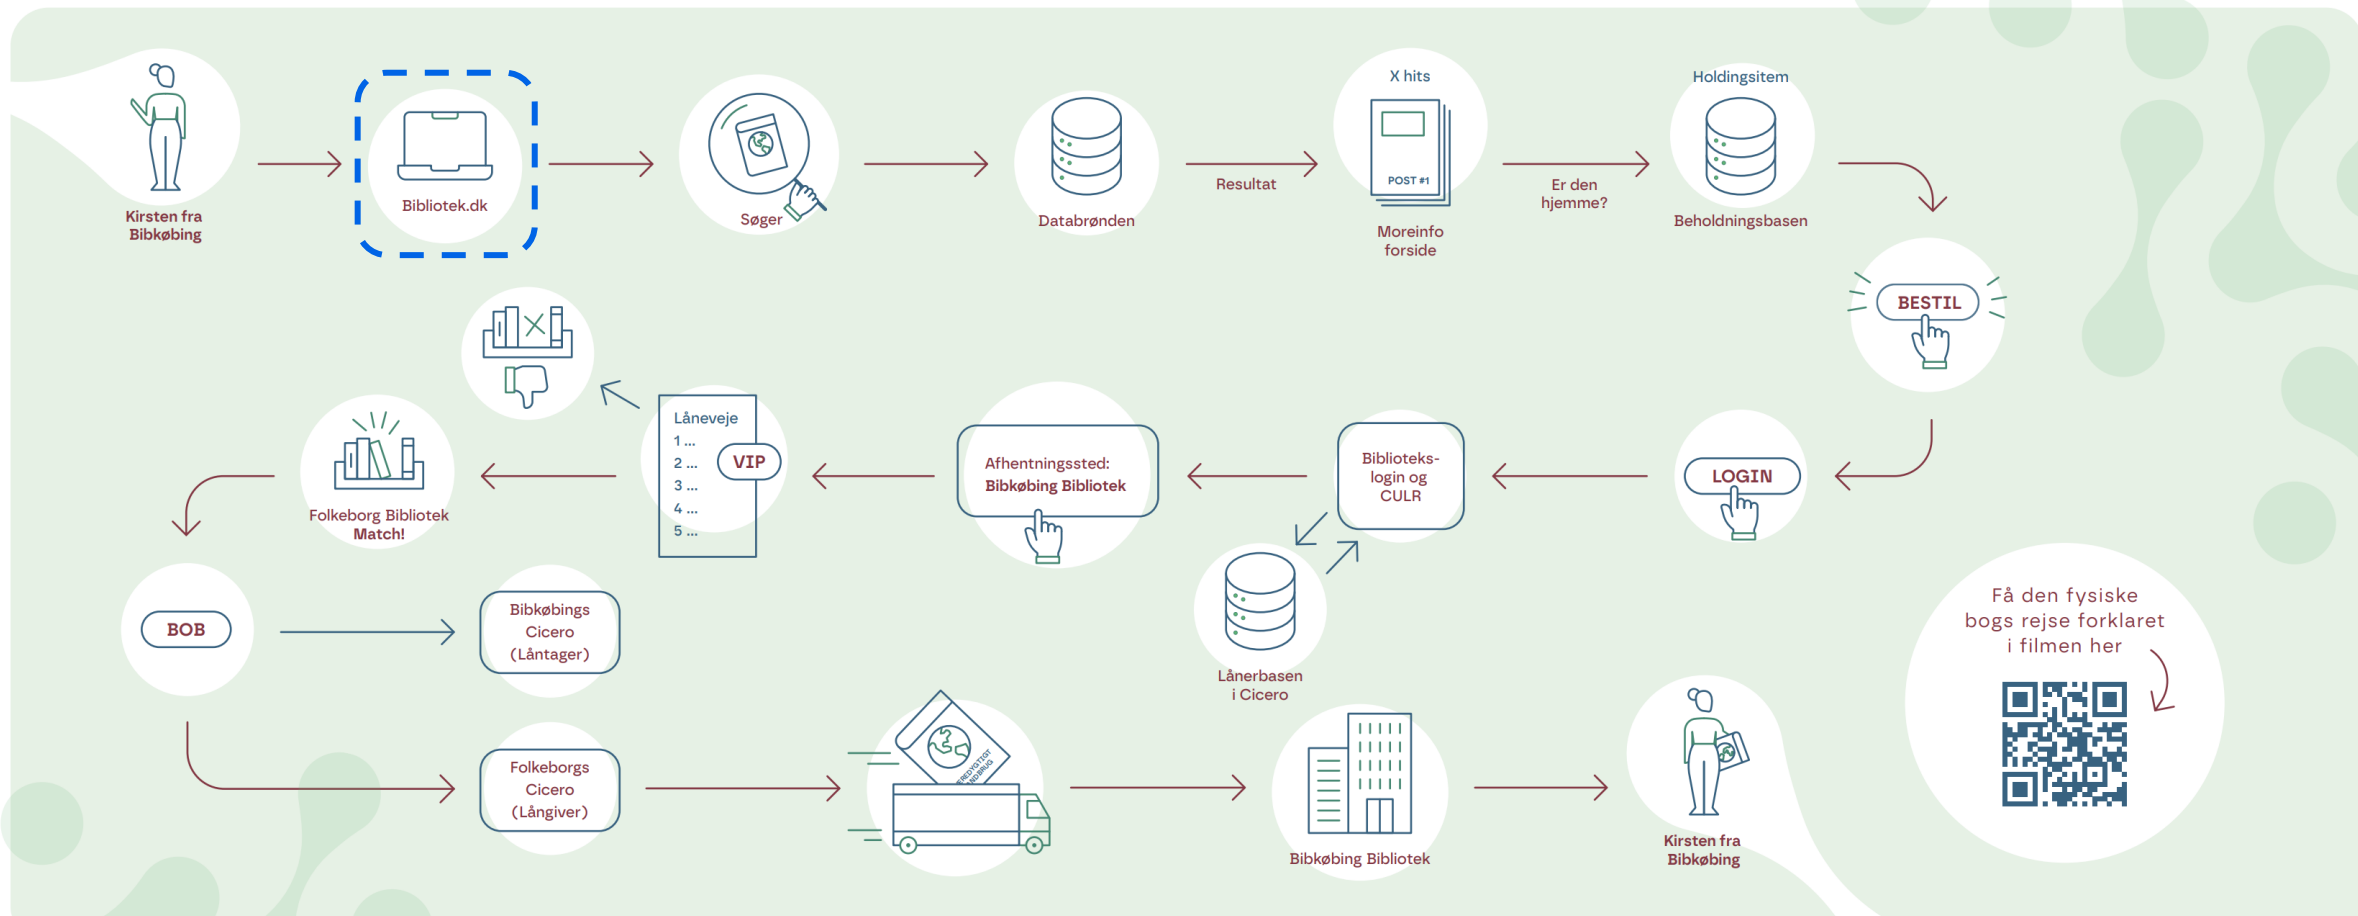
Kirsten fra Bibkøbing

Bibliotek.dk

Søger

Databrønden

Resultat

X hits

POST #1

Moreinfo forside

Er den hjemme?

Holdingsitem

Beholdningsbasen

BESTIL

LOGIN

Biblioteks-login og CULR

Lånerbasen i Cicero

Afhentningssted: Bibkøbing Bibliotek

Låneveje
1 ...
2 ...
3 ...
4 ...
5 ...

VIP

Folkeborg Bibliotek Match!

BOB

Bibkøbings Cicero (Låntager)

Folkeborgs Cicero (Långiver)

Bibkøbing Bibliotek

Kirsten fra Bibkøbing

Få den fysiske bogs rejse forklaret i filmen her